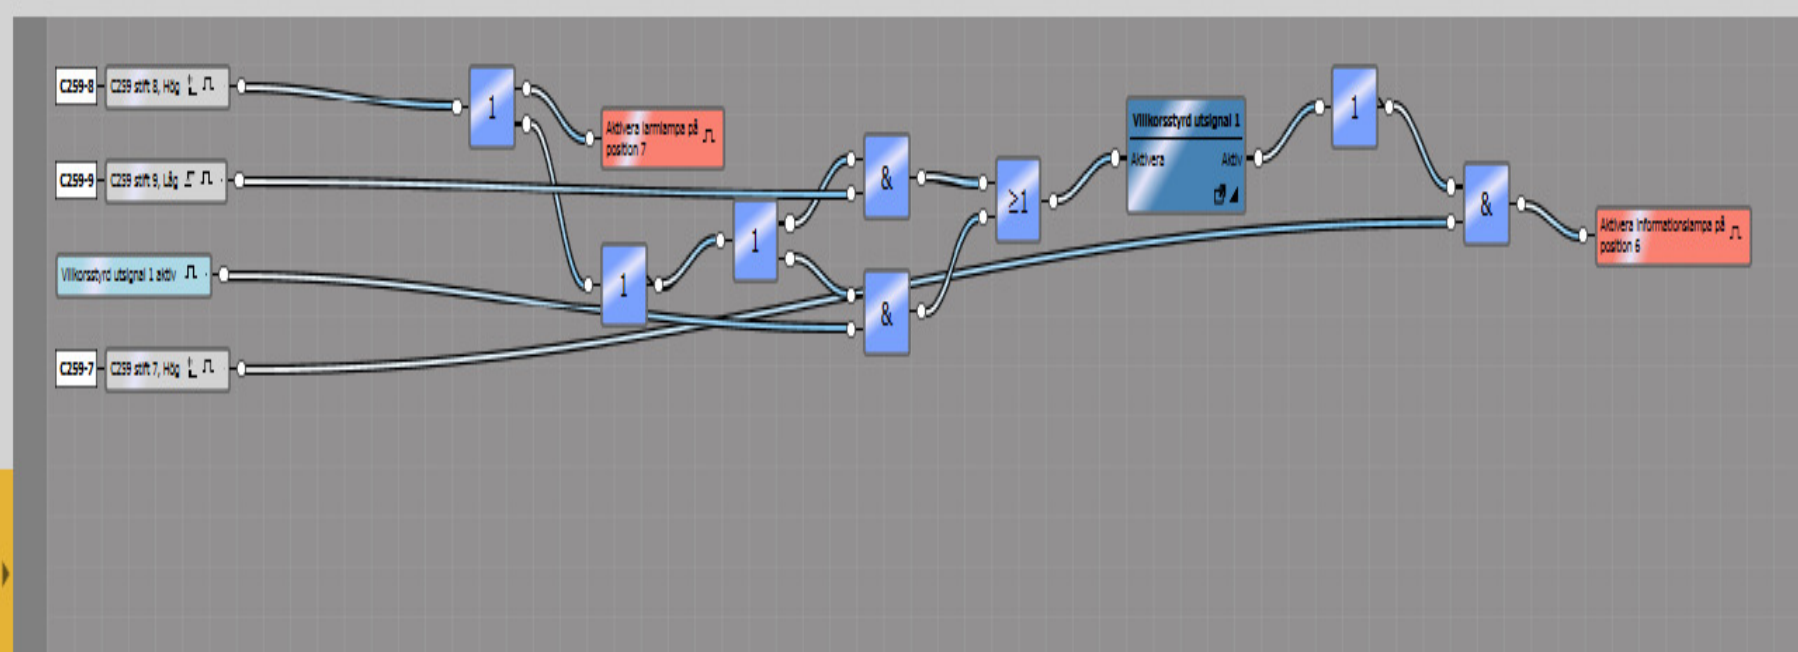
C259-8 C259 stift 8, Hög

C259-9 C259 stift 9, Låg

Villkorsstyrd utsignal 1 aktiv

C259-7 C259 stift 7, Hög

1

Aktivera larmlampa på position 7

1

1

&

&

$\geq 1$

Villkorsstyrd utsignal 1

Aktivera

Aktiv

1

&

Aktivera informationslampa på position 6